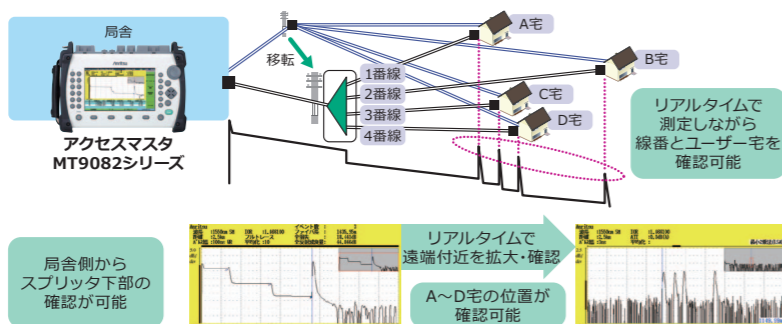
局舎

アクセスマスタ
MT9082シリーズ

移転

1番線
2番線
3番線
4番線

A宅
B宅
C宅
D宅

リアルタイムで
測定しながら
線番とユーザー宅を
確認可能

局舎側から
スプリッタ下部の
確認が可能

リアルタイムで
遠端付近を拡大・確認

A～D宅の位置が
確認可能